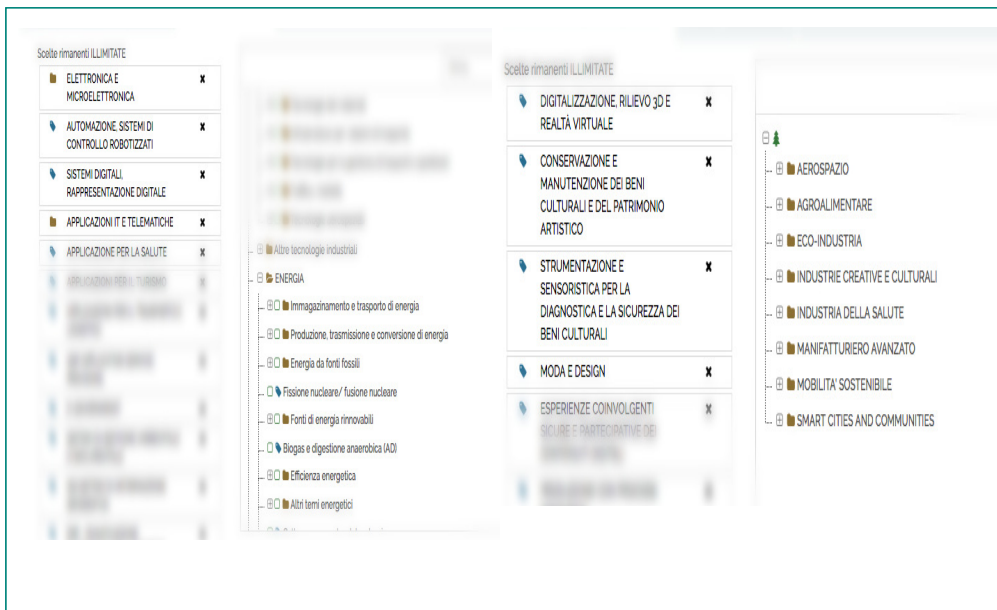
Scelte rimanenti ILLIMITATE

ELETTRONICA E MICROELETTRONICA ✖

AUTOMAZIONE, SISTEMI DI CONTROLLO ROBOTIZZATI ✖

SISTEMI DIGITALI, RAPPRESENTAZIONE DIGITALE ✖

APPLICAZIONI IT E TELEMATICHE ✖

APPLICAZIONE PER LA SALUTE ✖

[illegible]

Altre tecnologie industriali

ENERGIA

Immagazinamento e trasporto di energia

Produzione, trasmissione e conversione di energia

Energia da fonti fossili

Fissione nucleare/ fusione nucleare

Fonti di energia rinnovabili

Biogas e digestione anaerobica (AD)

Efficienza energetica

Altri temi energetici

Scelte rimanenti ILLIMITATE

DIGITALIZZAZIONE, RILIEVO 3D E REALTÀ VIRTUALE ✖

CONSERVAZIONE E MANUTENZIONE DEI BENI CULTURALI E DEL PATRIMONIO ARTISTICO ✖

STRUMENTAZIONE E SENSORISTICA PER LA DIAGNOSTICA E LA SICUREZZA DEI BENI CULTURALI ✖

MODA E DESIGN ✖

ESPERIENZE COINVOLGENTI SICURE E PARTECIPATIVE DEI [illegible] ✖

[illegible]

AEROSPAZIO

AGROALIMENTARE

ECO-INDUSTRIA

INDUSTRIE CREATIVE E CULTURALI

INDUSTRIA DELLA SALUTE

MANIFATTURIERO AVANZATO

MOBILITA' SOSTENIBILE

SMART CITIES AND COMMUNITIES